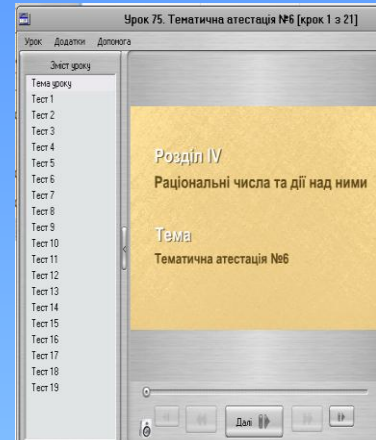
Урок 75. Тематична атестація №6 [крок 1 з 21]

Урок Додатки Допомога

Зміст уроку
Тема уроку
Тест 1
Тест 2
Тест 3
Тест 4
Тест 5
Тест 6
Тест 7
Тест 8
Тест 9
Тест 10
Тест 11
Тест 12
Тест 13
Тест 14
Тест 15
Тест 16
Тест 17
Тест 18
Тест 19

Розділ IV
Раціональні числа та дії над ними

Тема
Тематична атестація №6

Далі